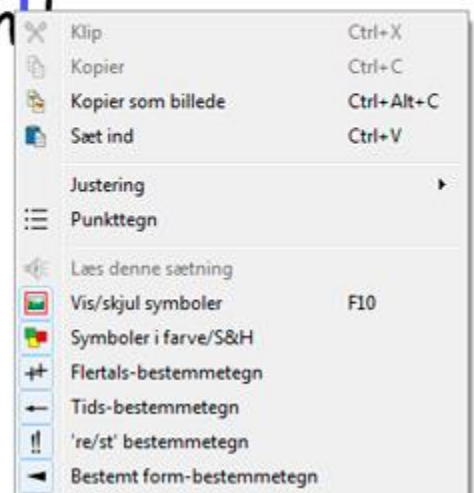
Klip Ctrl+X
Kopier Ctrl+C
Kopier som billede Ctrl+Alt+C
Sæt ind Ctrl+V

Justering
Punkttegn

Læs denne sætning
Vis/skjul symboler F10
Symboler i farve/S&H
Flertals-bestemmetegn
Tids-bestemmetegn
're/st' bestemmetegn
Bestemt form-bestemmetegn